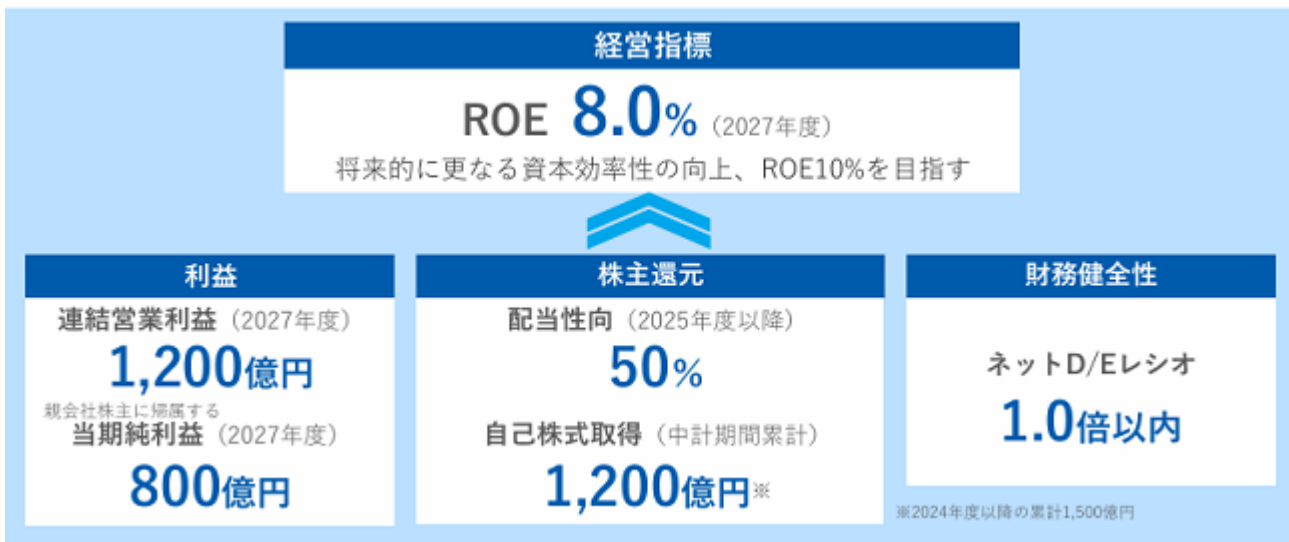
経営指標

ROE 8.0%（2027年度）

将来的に更なる資本効率性の向上、ROE10%を目指す

利益

連結営業利益（2027年度）

1,200億円

親会社株主に帰属する
当期純利益（2027年度）

800億円

株主還元

配当性向（2025年度以降）

50%

自己株式取得（中計期間累計）

1,200億円※

財務健全性

ネットD/Eレシオ

1.0倍以内

※2024年度以降の累計1,500億円